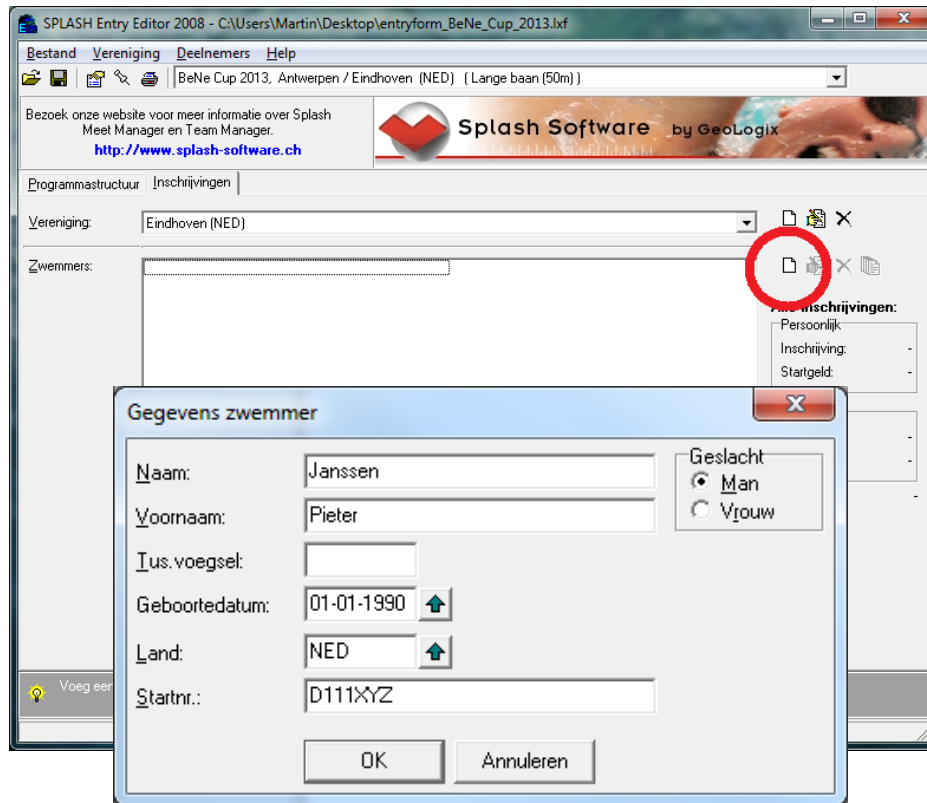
SPLASH Entry Editor 2008 - C:\Users\Martin\Desktop\entryform_BeNe_Cup_2013.lxf

Bestand Vereniging Deelnemers Help

BeNe Cup 2013, Antwerpen / Eindhoven (NED) ( Lange baan (50m) )

Bezoek onze website voor meer informatie over Splash Meet Manager en Team Manager.
http://www.splash-software.ch

Splash Software by GeoLogix

Programmastructuur Inschrijvingen

Vereniging: Eindhoven (NED)

Zwemmers:

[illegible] inschrijvingen:
Persoonlijk
Inschrijving: -
Startgeld: -

Voeg eer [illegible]

Gegevens zwemmer

Naam: Janssen
Voornaam: Pieter
Tus.voegsel:
Geboortedatum: 01-01-1990
Land: NED
Startnr.: D111XYZ

Geslacht
Man
Vrouw

OK
Annuleren